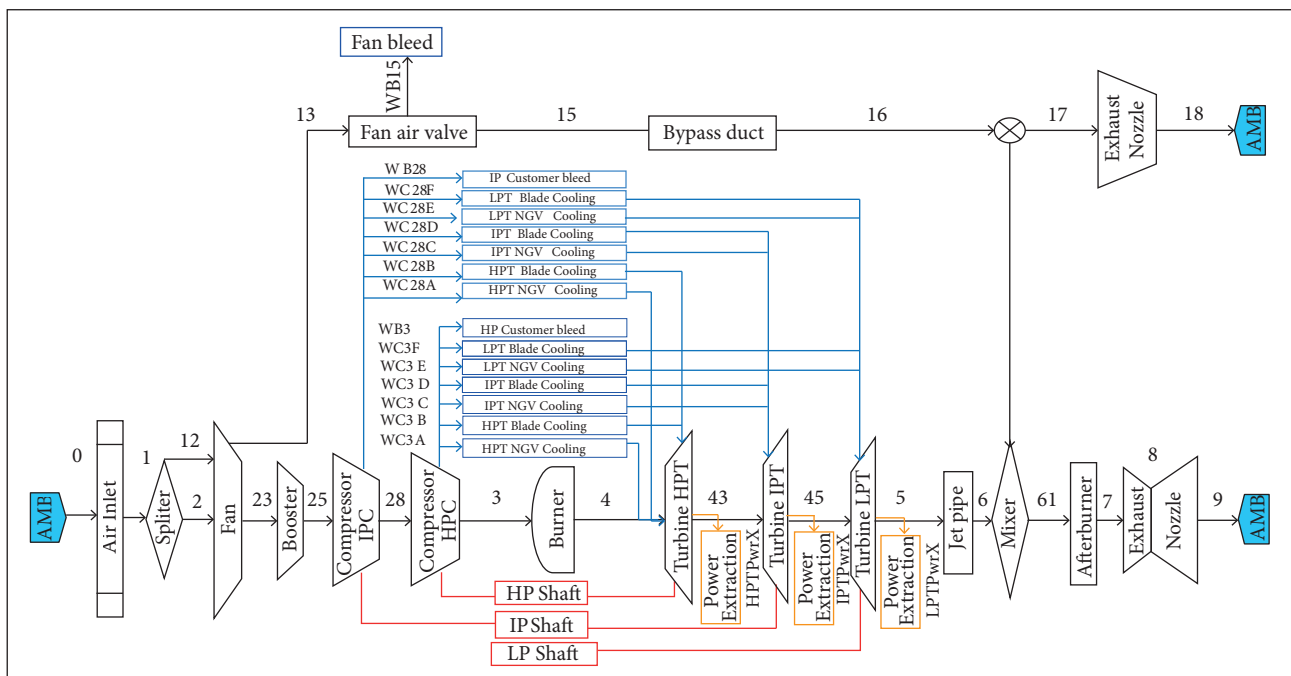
Fan bleed

WB15

13

Fan air valve

15

Bypass duct

16

17

Exhaust Nozzle

18

AMB

W B28
WC28F
WC28E
WC28D
WC28C
WC28B
WC28A

IP Customer bleed
LPT Blade Cooling
LPT NGV Cooling
IPT Blade Cooling
IPT NGV Cooling
HPT Blade Cooling
HPT NGV Cooling

WB3
WC3F
WC3 E
WC3 D
WC3 C
WC3 B
WC3 A

HP Customer bleed
LPT Blade Cooling
LPT NGV Cooling
IPT Blade Cooling
IPT NGV Cooling
HPT Blade Cooling
HPT NGV Cooling

0

AMB

Air Inlet

1

Spliter

2

12

Fan

23

Booster

25

Compressor IPC

28

Compressor HPC

3

Burner

4

Turbine HPT

43

Power Extraction

HPTPwrX

Turbine IPT

45

Power Extraction

IPTPwrX

Turbine LPT

5

Power Extraction

LPTPwrX

Jet pipe

6

Mixer

61

Afterburner

7

8

Exhaust

Nozzle

9

AMB

HP Shaft

IP Shaft

LP Shaft